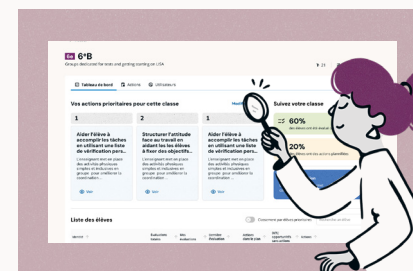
En 6°B

Groupe dedicated for tests and getting started on LISA

Tableau de bord Actions Utilisateurs

Vos actions prioritaires pour cette classe

Suivez votre classe

1

Aider l'élève à accomplir les tâches en utilisant une liste de vérification pers...

L'enseignant met en place des activités attrayantes simples et incluantes en groupe, pour améliorer la coordination.

Voir

2

Structurer l'attitude face au travail en aidant les les élèves à fixer des objectifs...

L'enseignant met en place des activités attrayantes simples et incluantes en groupe, pour améliorer la coordination.

Voir

1

Aider l'élève à accomplir les tâches en utilisant une liste de vérification pers...

L'enseignant met en place des activités attrayantes simples et incluantes en groupe, pour améliorer la coordination.

Voir

60%

20%

Liste des élèves

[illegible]